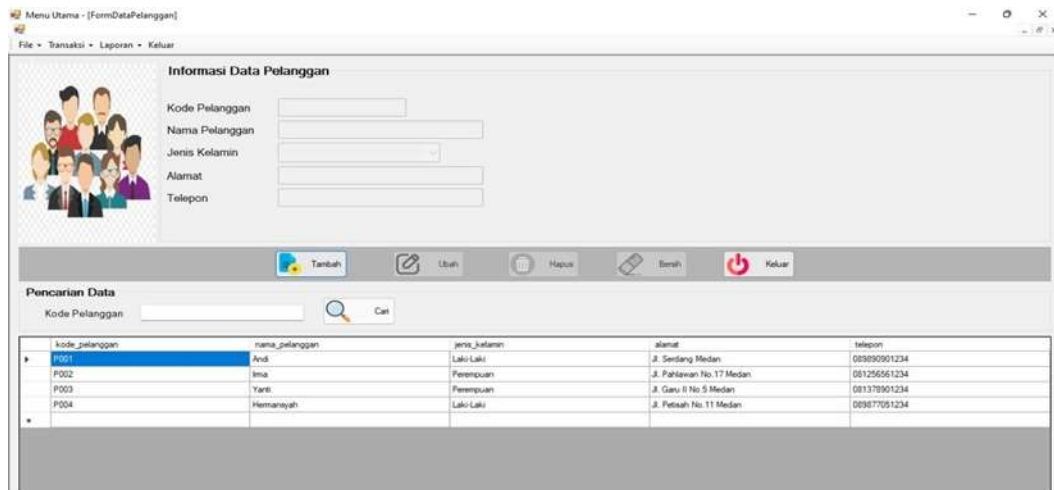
Menu Utama - [FormDataPelanggan]

File ▾ Transaksi ▾ Laporan ▾ Keluar

Informasi Data Pelanggan

Kode Pelanggan

Nama Pelanggan

Jenis Kelamin

Alamat

Telepon

Tambah Ubah Hapus Bersih Keluar

Pencarian Data

Kode Pelanggan

Cari

| | kode_pelanggan | nama_pelanggan | jenis_kelamin | alamat | telepon |
|---|---|---|---|---|---|
| ▸ | P001 | Andi | Laki-Laki | Jl. Serdang Medan | 089890901234 |
| | P002 | Irma | Perempuan | Jl. Pahlawan No.17 Medan | 081256561234 |
| | P003 | Yanti | Perempuan | Jl. Garu II No 5 Medan | 081378901234 |
| | P004 | Hermansyah | Laki-Laki | Jl. Petisah No.11 Medan | 089877051234 |
| * | | | | | |